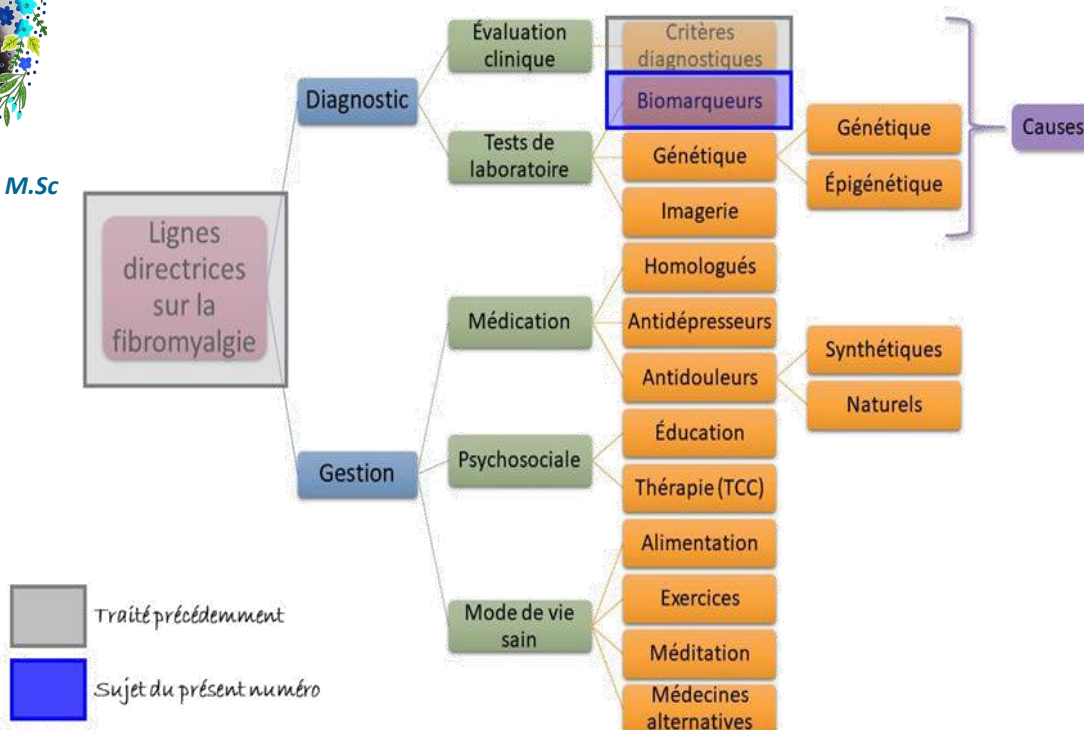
M.Sc

Lignes directrices sur la fibromyalgie

Diagnostic

Évaluation clinique

Critères diagnostiques

Biomarqueurs

Tests de laboratoire

Génétique

Imagerie

Génétique

Épigénétique

Causes

Gestion

Médication

Homologués

Antidépresseurs

Antidouleurs

Synthétiques

Naturels

Psychosociale

Éducation

Thérapie (TCC)

Mode de vie sain

Alimentation

Exercices

Méditation

Médecines alternatives

Traité précédemment

Sujet du présent numéro